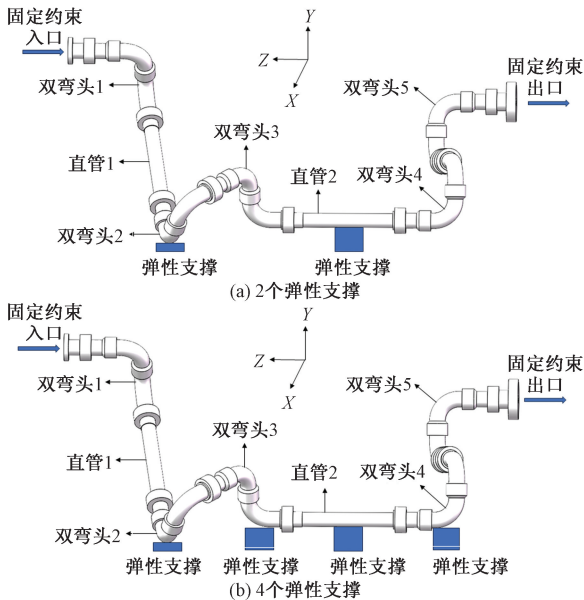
固定约束
入口

$Y$
$Z$
$X$

固定约束
出口

双弯头1
双弯头5
双弯头3
直管1
直管2
双弯头4
双弯头2
弹性支撑
弹性支撑
(a) 2个弹性支撑

固定约束
入口

$Y$
$Z$
$X$

固定约束
出口

双弯头1
双弯头5
双弯头3
直管1
直管2
双弯头4
双弯头2
弹性支撑
弹性支撑
弹性支撑
弹性支撑
(b) 4个弹性支撑